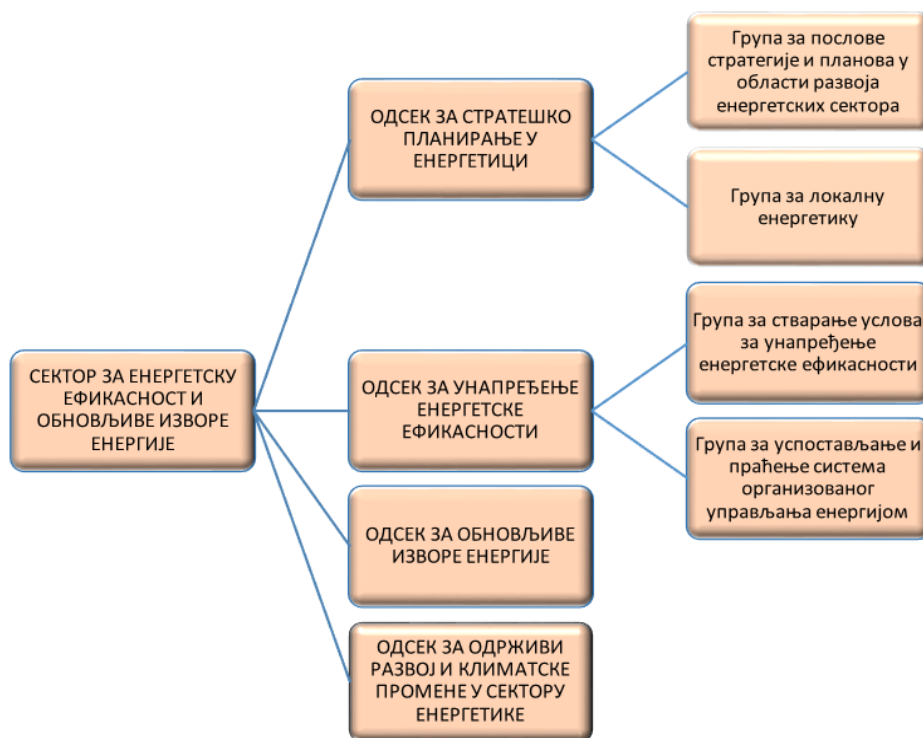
СЕКТОР ЗА ЕНЕРГЕТСКУ ЕФИКАСНОСТ И ОБНОВЉИВЕ ИЗВОРЕ ЕНЕРГИЈЕ

ОДСЕК ЗА СТРАТЕШКО ПЛАНИРАЊЕ У ЕНЕРГЕТИЦИ

Група за послове стратегије и планова у области развоја енергетских сектора

Група за локалну енергетику

ОДСЕК ЗА УНАПРЕЂЕЊЕ ЕНЕРГЕТСКЕ ЕФИКАСНОСТИ

Група за стварање услова за унапређење енергетске ефикасности

Група за успостављање и праћење система организованог управљања енергијом

ОДСЕК ЗА ОБНОВЉИВЕ ИЗВОРЕ ЕНЕРГИЈЕ

ОДСЕК ЗА ОДРЖИВИ РАЗВОЈ И КЛИМАТСКЕ ПРОМЕНЕ У СЕКТОРУ ЕНЕРГЕТИКЕ